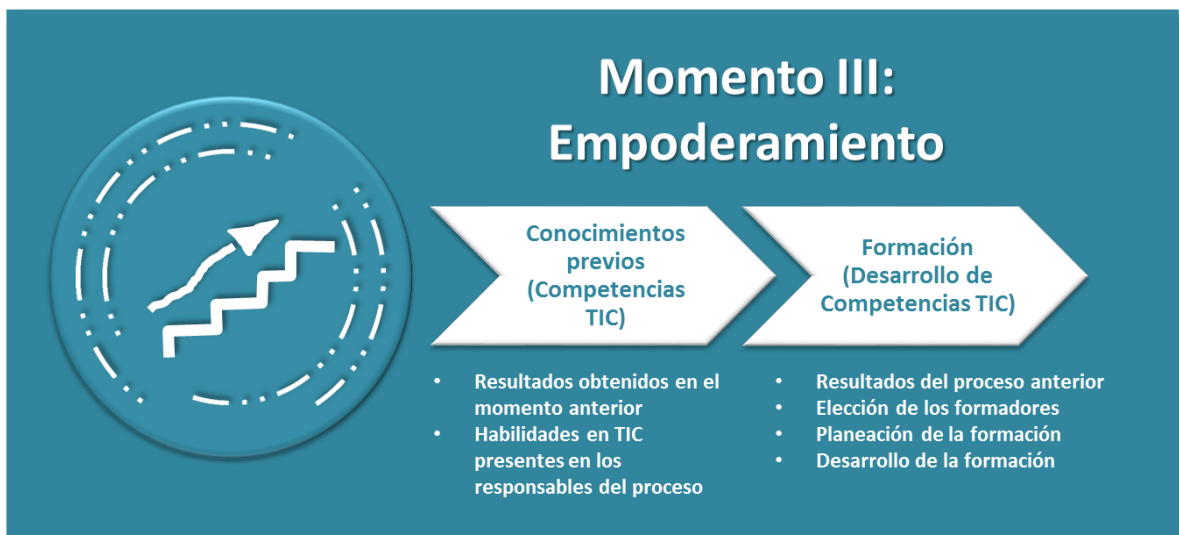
Momento III: Empoderamiento

Conocimientos previos (Competencias TIC)

Formación (Desarrollo de Competencias TIC)

• Resultados obtenidos en el momento anterior
• Habilidades en TIC presentes en los responsables del proceso

• Resultados del proceso anterior
• Elección de los formadores
• Planeación de la formación
• Desarrollo de la formación